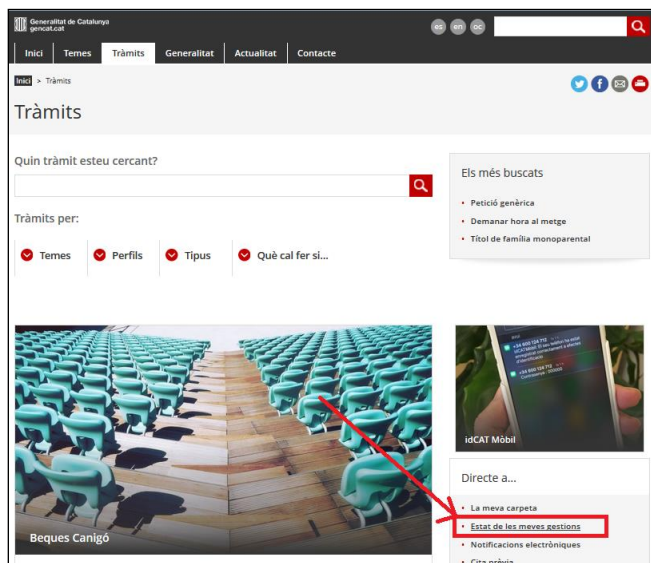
Generalitat de Catalunya
gencat.cat

es en oc

Inici Temes Tràmits Generalitat Actualitat Contacte

Inici > Tràmits

Tràmits

Quin tràmit esteu cercant?

Tràmits per:

Temes Perfils Tipus Què cal fer si...

Els més buscats

Petició genèrica
Demanar hora al metge
Títol de família monoparental

idCAT Mòbil

Beques Canigó

Directe a...

La meva carpeta
Estat de les meves gestions
Notificacions electròniques
Cita prèvia